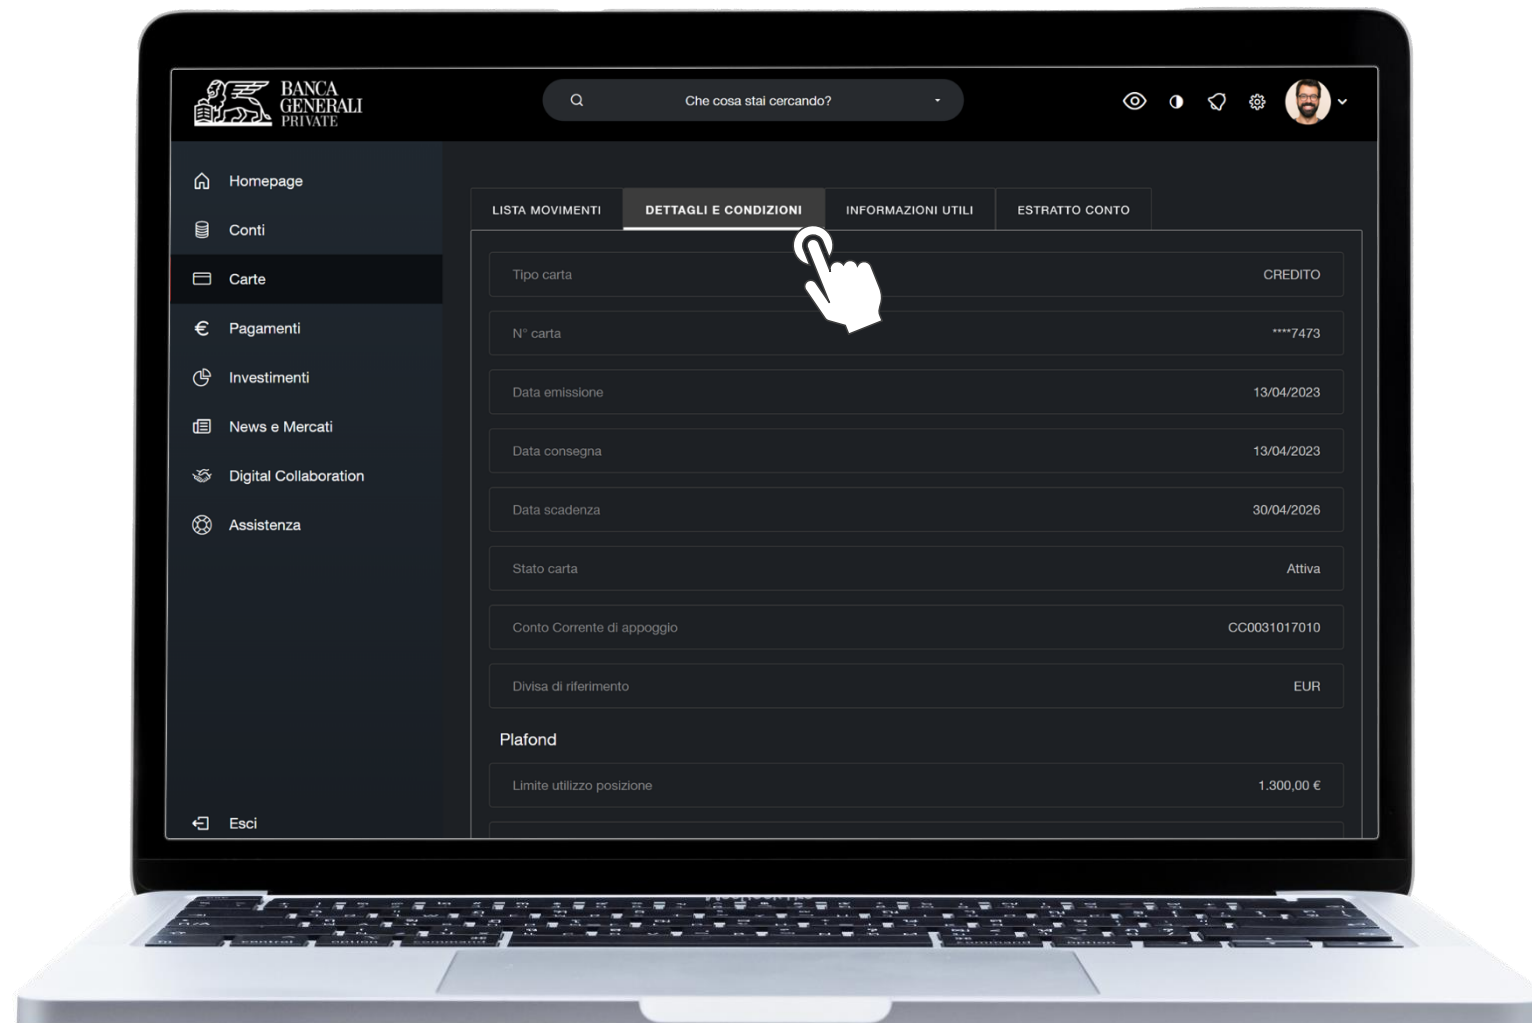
BANCA GENERALI PRIVATE

Che cosa stai cercando?

Homepage
Conti
Carte
Pagamenti
Investimenti
News e Mercati
Digital Collaboration
Assistenza

Esci

LISTA MOVIMENTI | DETTAGLI E CONDIZIONI | INFORMAZIONI UTILI | ESTRATTO CONTO

| Tipo carta | CREDITO |
|---|---|
| N° carta | ****7473 |
| Data emissione | 13/04/2023 |
| Data consegna | 13/04/2023 |
| Data scadenza | 30/04/2026 |
| Stato carta | Attiva |
| Conto Corrente di appoggio | CC0031017010 |
| Divisa di riferimento | EUR |

Plafond

| Limite utilizzo posizione | 1.300,00 € |
|---|---|